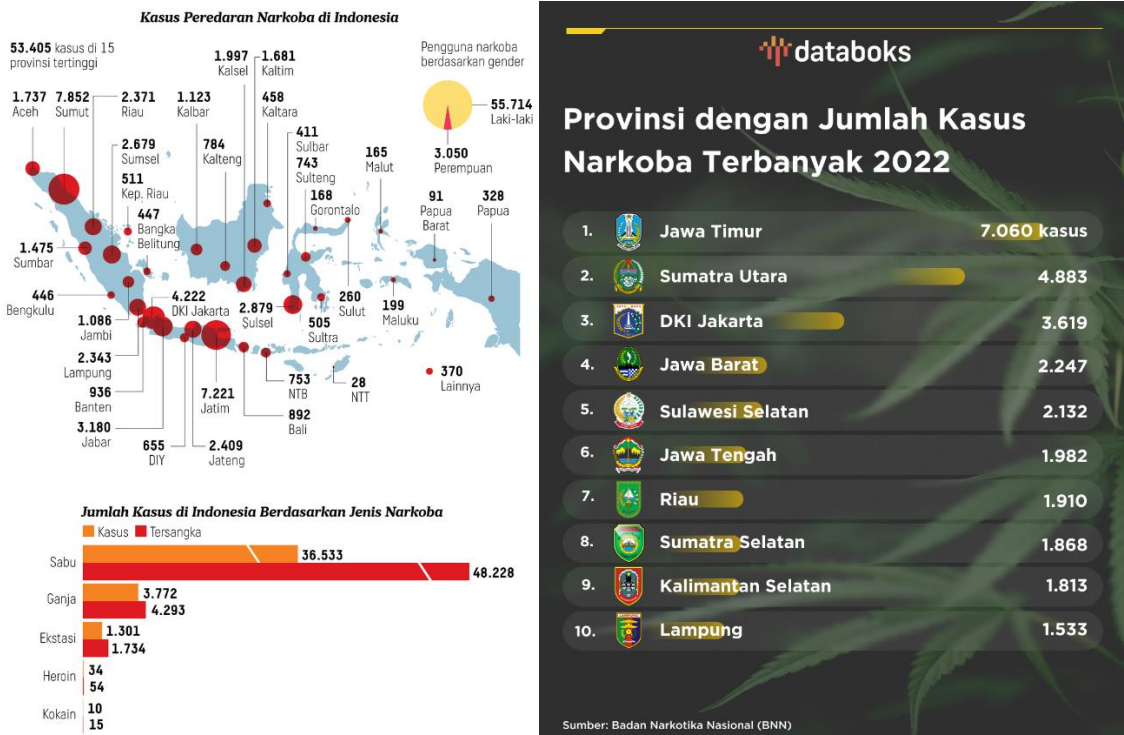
Kasus Peredaran Narkoba di Indonesia

53.405 kasus di 15 provinsi tertinggi

Pengguna narkoba berdasarkan gender

55.714 Laki-laki

3.050 Perempuan

1.737 Aceh

7.852 Sumut

2.371 Riau

1.123 Kalbar

1.997 Kalsel

1.681 Kaltim

458 Kaltara

411 Sulbar

743 Sulteng

165 Malut

2.679 Sumsel

511 Kep. Riau

447 Bangka Belitung

784 Kalteng

168 Gorontalo

91 Papua Barat

328 Papua

1.475 Sumbar

446 Bengkulu

1.086 Jambi

2.343 Lampung

936 Banten

3.180 Jabar

4.222 DKI Jakarta

655 DIY

2.409 Jateng

7.221 Jatim

2.879 Sulsel

505 Sultra

260 Sulut

199 Maluku

753 NTB

892 Bali

28 NTT

370 Lainnya

Jumlah Kasus di Indonesia Berdasarkan Jenis Narkoba

Kasus Tersangka

| | Kasus | Tersangka |
|---|---|---|
| Sabu | 36.533 | 48.228 |
| Ganja | 3.772 | 4.293 |
| Ekstasi | 1.301 | 1.734 |
| Heroin | 34 | 54 |
| Kokain | 10 | 15 |

databoks

Provinsi dengan Jumlah Kasus Narkoba Terbanyak 2022

| | | |
|---|---|---|
| 1. | Jawa Timur | 7.060 kasus |
| 2. | Sumatra Utara | 4.883 |
| 3. | DKI Jakarta | 3.619 |
| 4. | Jawa Barat | 2.247 |
| 5. | Sulawesi Selatan | 2.132 |
| 6. | Jawa Tengah | 1.982 |
| 7. | Riau | 1.910 |
| 8. | Sumatra Selatan | 1.868 |
| 9. | Kalimantan Selatan | 1.813 |
| 10. | Lampung | 1.533 |

Sumber: Badan Narkotika Nasional (BNN)